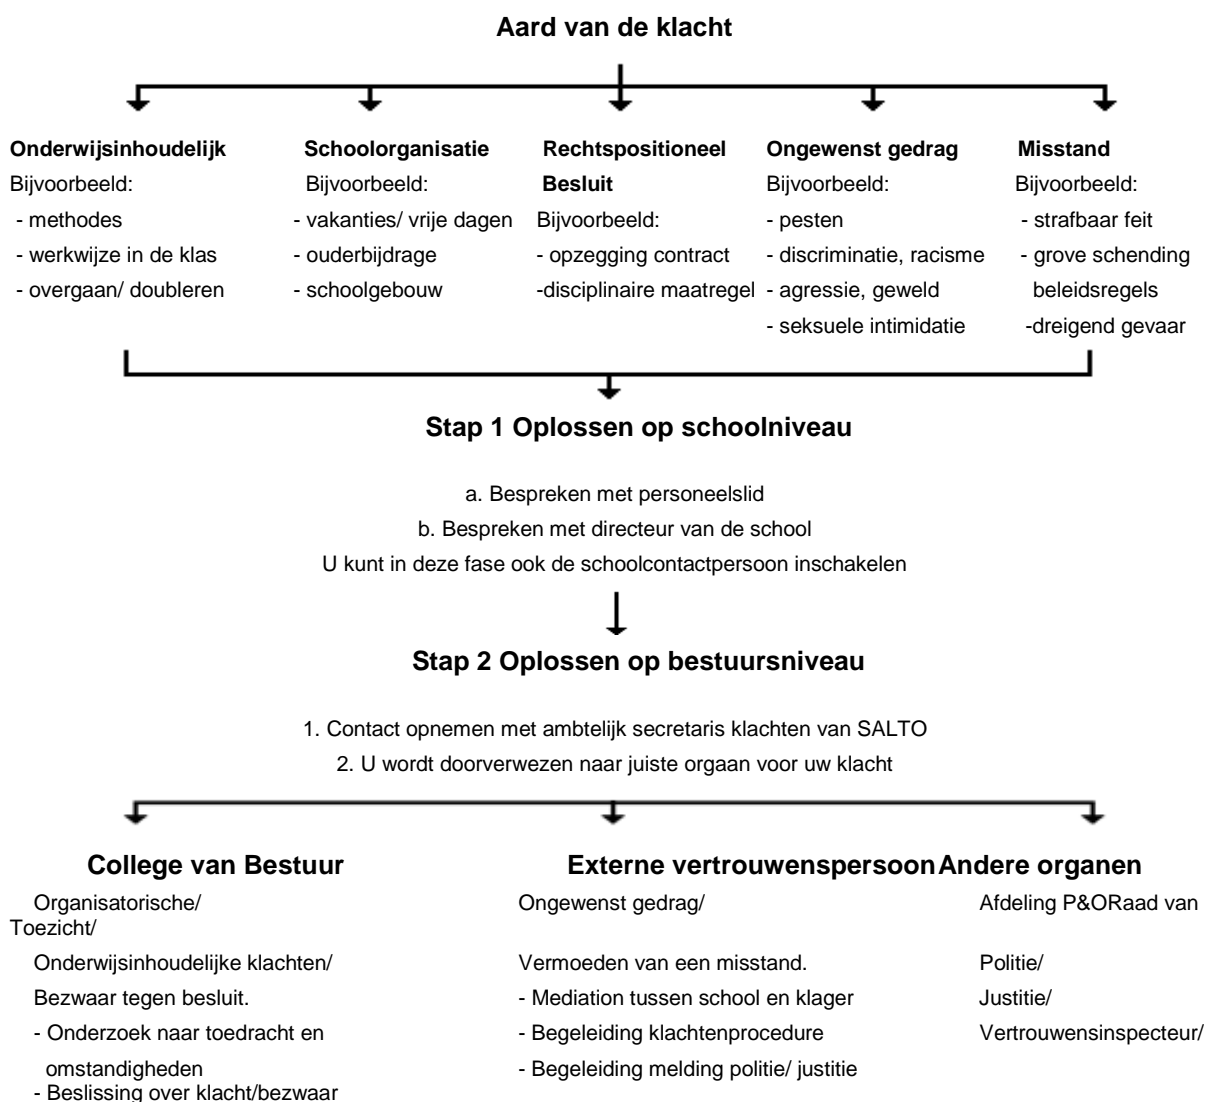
Aard van de klacht

Onderwijsinhoudelijk
Bijvoorbeeld:
- methodes
- werkwijze in de klas
- overgaan/ doubleren

Schoolorganisatie
Bijvoorbeeld:
- vakanties/ vrije dagen
- ouderbijdrage
- schoolgebouw

Rechtspositioneel Besluit
Bijvoorbeeld:
- opzegging contract
-disciplinaire maatregel

Ongewenst gedrag
Bijvoorbeeld:
- pesten
- discriminatie, racisme
- agressie, geweld
- seksuele intimidatie

Misstand
Bijvoorbeeld:
- strafbaar feit
- grove schending beleidsregels
-dreigend gevaar

Stap 1 Oplossen op schoolniveau

a. Bespreken met personeelslid
b. Bespreken met directeur van de school
U kunt in deze fase ook de schoolcontactpersoon inschakelen

Stap 2 Oplossen op bestuursniveau

1. Contact opnemen met ambtelijk secretaris klachten van SALTO
2. U wordt doorverwezen naar juiste orgaan voor uw klacht

College van Bestuur
Organisatorische/
Toezicht/
Onderwijsinhoudelijke klachten/
Bezwaar tegen besluit.
- Onderzoek naar toedracht en omstandigheden
- Beslissing over klacht/bezwaar

Externe vertrouwenspersoon
Ongewenst gedrag/
Vermoeden van een misstand.
- Mediation tussen school en klager
- Begeleiding klachtenprocedure
- Begeleiding melding politie/ justitie

Andere organen
Afdeling P&ORaad van
Politie/
Justitie/
Vertrouwensinspecteur/